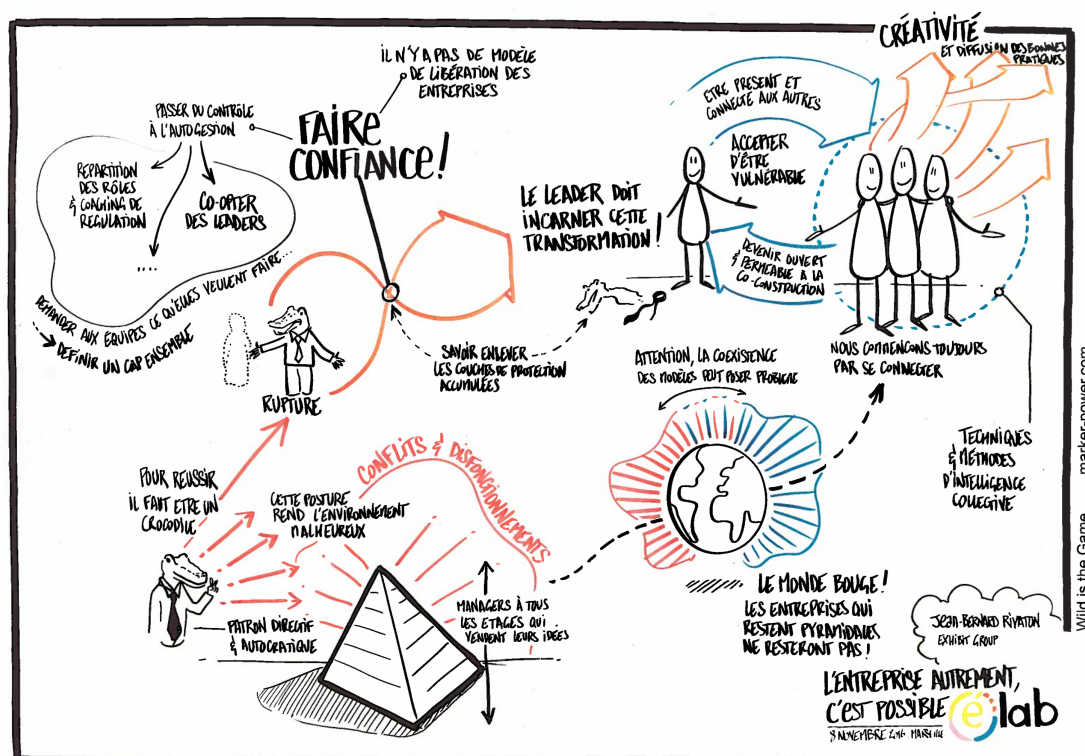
CRÉATIVITÉ
ET DIFFUSION DES BONNES PRATIQUES

IL N'Y A PAS DE MODÈLE DE LIBÉRATION DES ENTREPRISES

PASSER DU CONTRÔLE À L'AUTOGESTION

FAIRE CONFIANCE!

RÉPARTITION DES RÔLES & COACHING DE RÉGULATION

CO-OPTER DES LEADERS

....

DEMANDER AUX ÉQUIPES CE QU'ELLES VEULENT FAIRE...

DÉFINIR UN CAP ENSEMBLE

ÊTRE PRÉSENT ET CONNECTÉ AUX AUTRES

ACCEPTER D'ÊTRE VULNÉRABLE

DEVENIR OUVERT & PERMÉABLE À LA CO-CONSTRUCTION

LE LEADER DOIT INCARNER CETTE TRANSFORMATION!

SAVOIR ENLEVER LES COUCHES DE PROTECTION ACCUMULÉES

RUPTURE

NOUS COMMENÇONS TOUJOURS PAR SE CONNECTER

ATTENTION, LA COEXISTENCE DES MODÈLES PEUT POSER PROBLÈME

TECHNIQUES & MÉTHODES D'INTELLIGENCE COLLECTIVE

CONFLITS & DYSFONCTIONNEMENTS

POUR RÉUSSIR IL FAUT ÊTRE UN CROCODILE

CETTE POSTURE REND L'ENVIRONNEMENT MALHEUREUX

PATRON DIRECTIF & AUTOCRATIQUE

MANAGERS À TOUS LES ÉTAGES QUI VENDENT LEURS IDÉES

LE MONDE BOUGE!
LES ENTREPRISES QUI RESTENT PYRAMIDALES NE RESTERONT PAS!

JEAN-BERNARD RIVATON
EXHIBIT GROUP

L'ENTREPRISE AUTREMENT, C'EST POSSIBLE
elab
8 NOVEMBRE 2016 MARSEILLE

Wild is the Game    marker-power.com